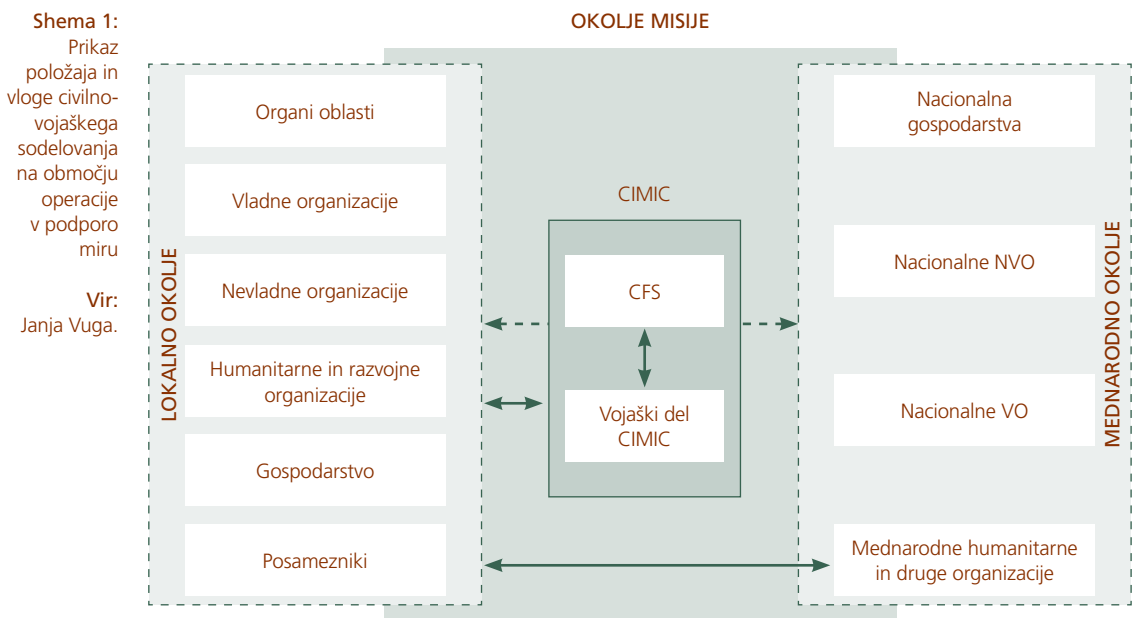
Shema 1: Prikaz položaja in vloge civilnovojaškega sodelovanja na območju operacije v podporo miru

Vir: Janja Vuga.

OKOLJE MISIJE

LOKALNO OKOLJE

Organi oblasti

Vladne organizacije

Nevladne organizacije

Humanitarne in razvojne organizacije

Gospodarstvo

Posamezniki

CIMIC

CFS

Vojaški del CIMIC

MEDNARODNO OKOLJE

Nacionalna gospodarstva

Nacionalne NVO

Nacionalne VO

Mednarodne humanitarne in druge organizacije